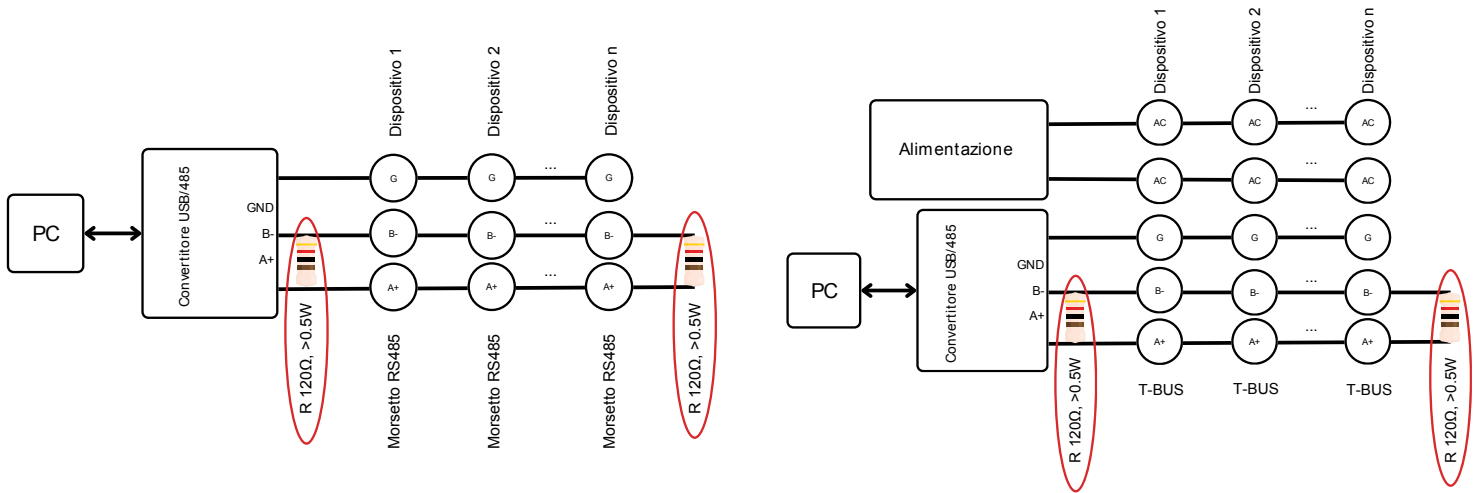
PC

Convertitore USB/485

GND
B-
A+

R 120Ω, >0.5W

Dispositivo 1
Dispositivo 2
Dispositivo n

G
G
...
G

B-
B-
...
B-

A+
A+
...
A+

Morsetto RS485
Morsetto RS485
Morsetto RS485

R 120Ω, >0.5W

Alimentazione

PC

Convertitore USB/485

GND
B-
A+

R 120Ω, >0.5W

Dispositivo 1
Dispositivo 2
Dispositivo n

AC
AC
...
AC

AC
AC
...
AC

G
G
...
G

B-
B-
...
B-

A+
A+
...
A+

T-BUS
T-BUS
T-BUS

R 120Ω, >0.5W